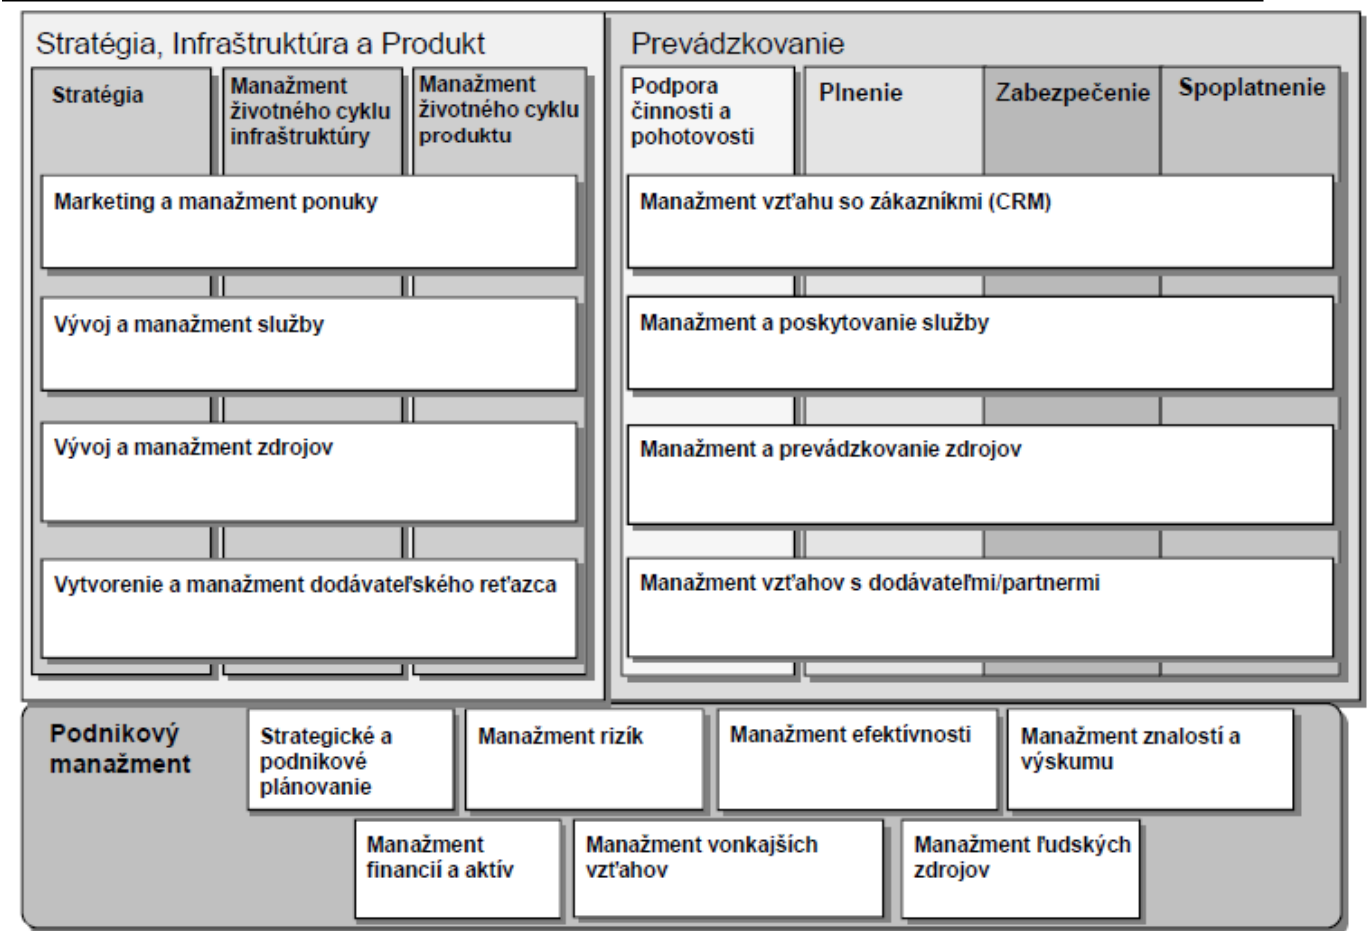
Stratégia, Infraštruktúra a Produkt

Stratégia

Manažment životného cyklu infraštruktúry

Manažment životného cyklu produktu

Marketing a manažment ponuky

Vývoj a manažment služby

Vývoj a manažment zdrojov

Vytvorenie a manažment dodávateľského reťazca

Prevádzkovanie

Podpora činnosti a pohotovosti

Plnenie

Zabezpečenie

Spoplatnenie

Manažment vzťahu so zákazníkmi (CRM)

Manažment a poskytovanie služby

Manažment a prevádzkovanie zdrojov

Manažment vzťahov s dodávateľmi/partnermi

Podnikový manažment

Strategické a podnikové plánovanie

Manažment rizík

Manažment efektívnosti

Manažment znalostí a výskumu

Manažment financií a aktív

Manažment vonkajších vzťahov

Manažment ľudských zdrojov